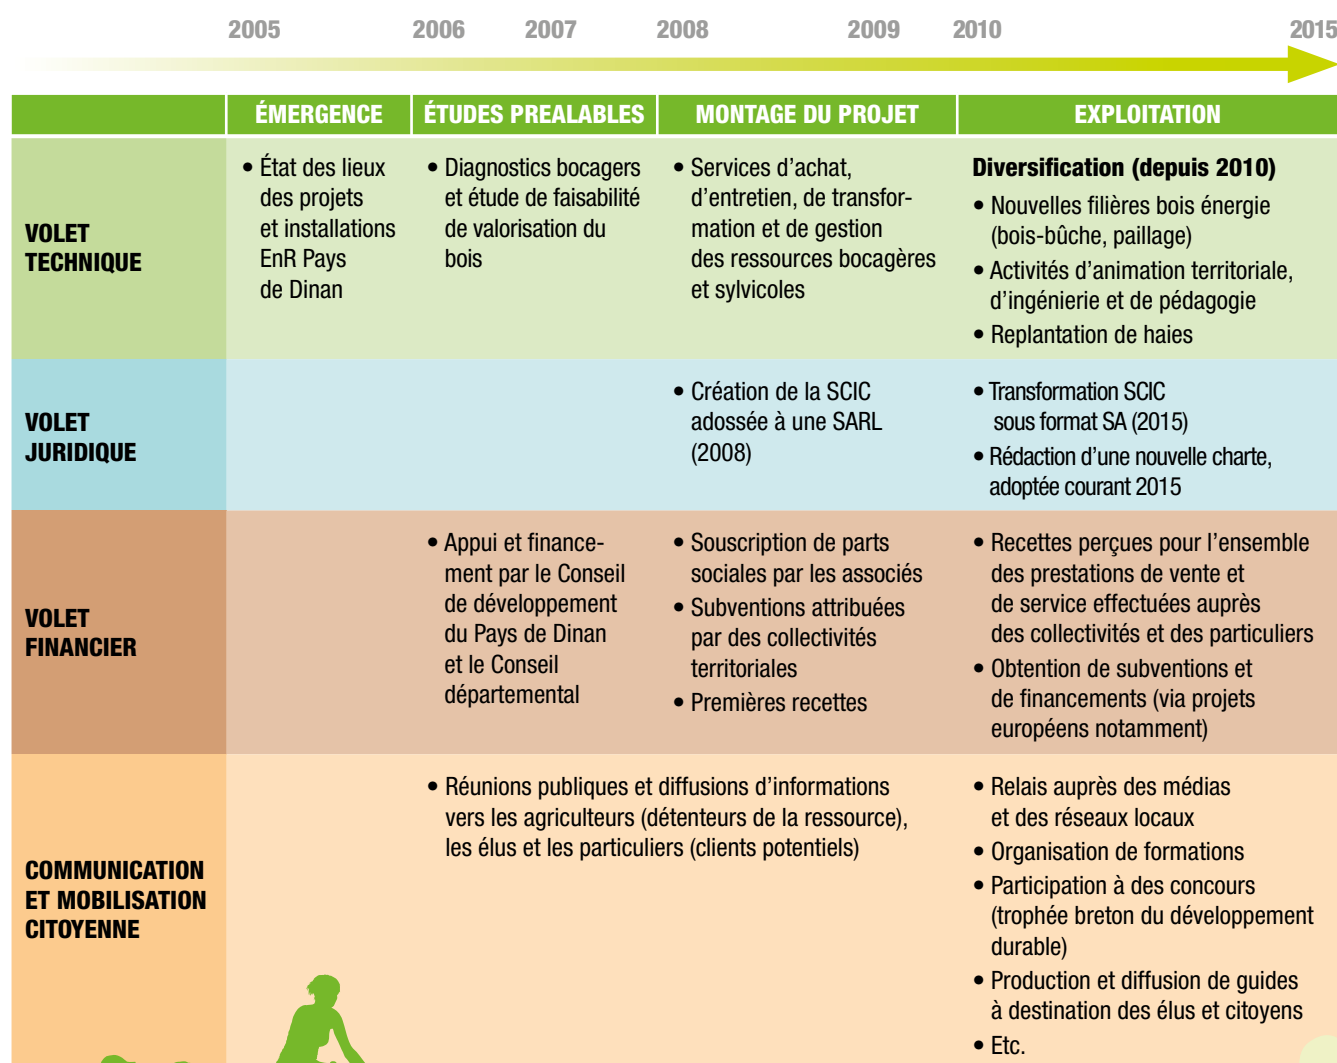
2005 2006 2007 2008 2009 2010 2015

| | ÉMERGENCE | ÉTUDES PREALABLES | MONTAGE DU PROJET | EXPLOITATION |
|---|---|---|---|---|
| VOLET TECHNIQUE | • État des lieux des projets et installations EnR Pays de Dinan | • Diagnostics bocagers et étude de faisabilité de valorisation du bois | • Services d'achat, d'entretien, de transformation et de gestion des ressources bocagères et sylvicoles | **Diversification (depuis 2010)** • Nouvelles filières bois énergie (bois-bûche, paillage) • Activités d'animation territoriale, d'ingénierie et de pédagogie • Replantation de haies |
| VOLET JURIDIQUE | | | • Création de la SCIC adossée à une SARL (2008) | • Transformation SCIC sous format SA (2015) • Rédaction d'une nouvelle charte, adoptée courant 2015 |
| VOLET FINANCIER | | • Appui et financement par le Conseil de développement du Pays de Dinan et le Conseil départemental | • Souscription de parts sociales par les associés • Subventions attribuées par des collectivités territoriales • Premières recettes | • Recettes perçues pour l'ensemble des prestations de vente et de service effectuées auprès des collectivités et des particuliers • Obtention de subventions et de financements (via projets européens notamment) |
| COMMUNICATION ET MOBILISATION CITOYENNE | | • Réunions publiques et diffusions d'informations vers les agriculteurs (détenteurs de la ressource), les élus et les particuliers (clients potentiels) | | • Relais auprès des médias et des réseaux locaux • Organisation de formations • Participation à des concours (trophée breton du développement durable) • Production et diffusion de guides à destination des élus et citoyens • Etc. |